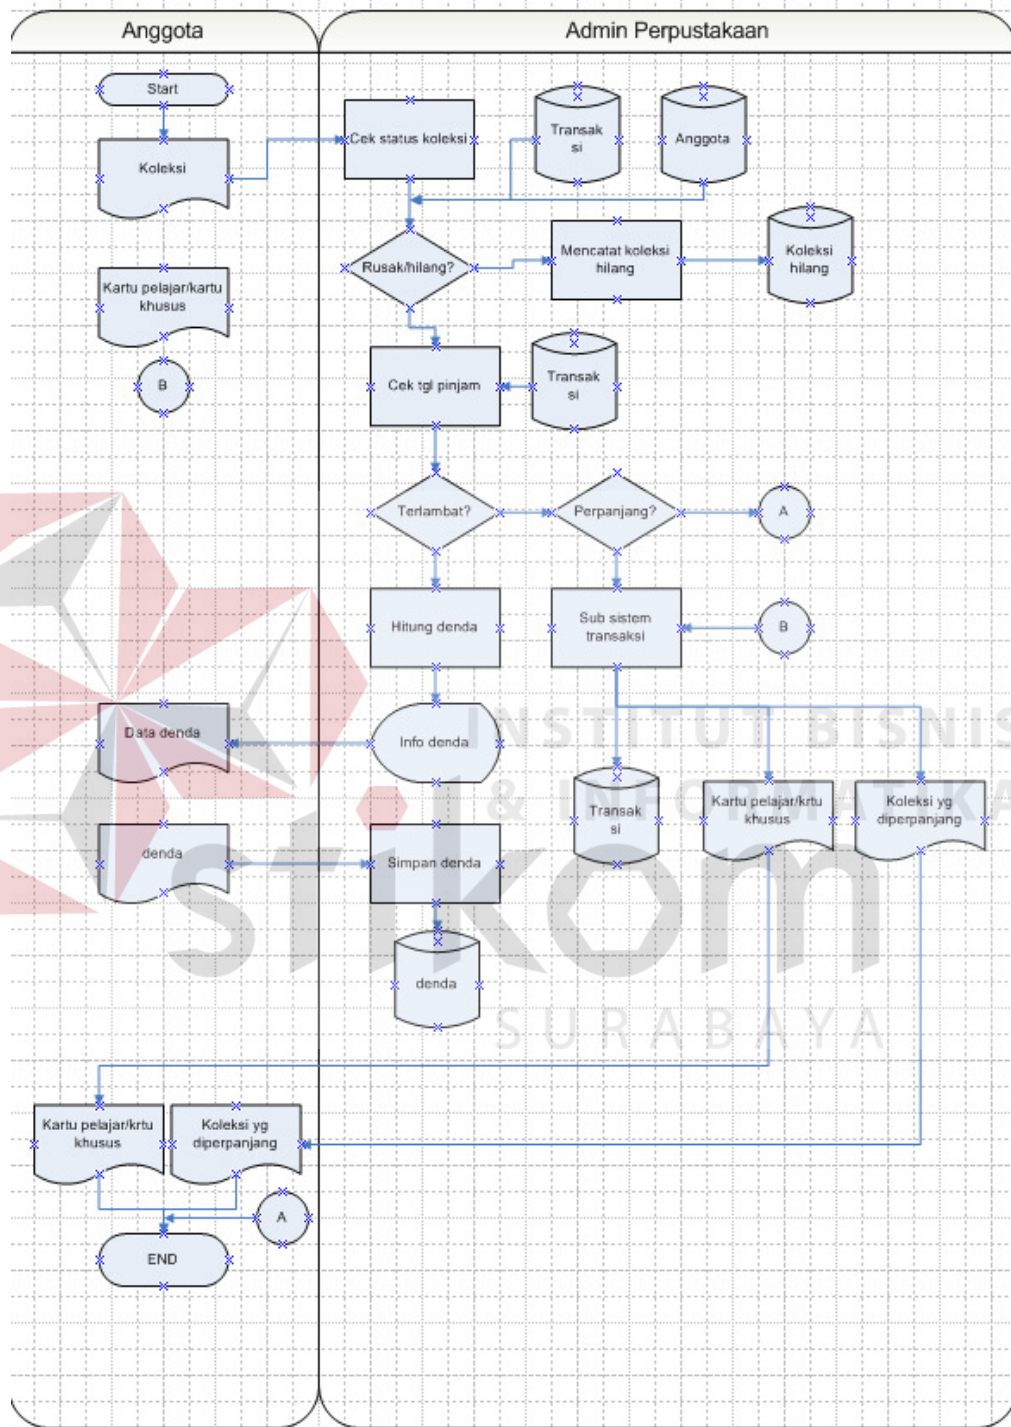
Anggota

Admin Perpustakaan

Start

Koleksi

Kartu pelajar/kartu khusus

B

Cek status koleksi

Transaksi

Anggota

Rusak/hilang?

Mencatat koleksi hilang

Koleksi hilang

Cek tgl pinjam

Transaksi

Terlambat?

Perpanjang?

A

Hitung denda

Sub sistem transaksi

B

Data denda

Info denda

INSTITUT BISNIS & INFORMATIKA

Transaksi

Kartu pelajar/krtu khusus

Koleksi yg diperpanjang

denda

Simpan denda

stikom

denda

SURABAYA

Kartu pelajar/krtu khusus

Koleksi yg diperpanjang

A

END